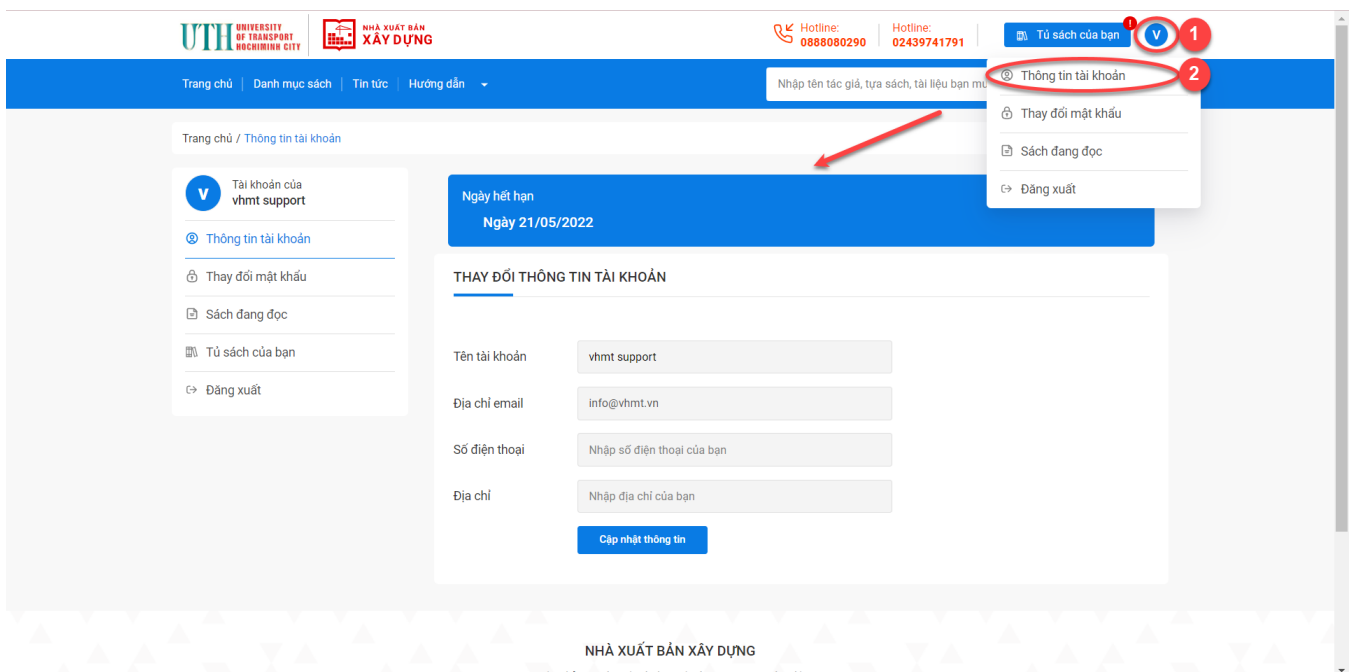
UTH UNIVERSITY OF TRANSPORT HOCHIMINH CITY

NHÀ XUẤT BẢN XÂY DỰNG

Hotline: 0888080290

Hotline: 02439741791

Tủ sách của bạn

V

1

Trang chủ | Danh mục sách | Tin tức | Hướng dẫn

Nhập tên tác giả, tựa sách, tài liệu bạn m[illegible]

Thông tin tài khoản

2

Thay đổi mật khẩu

Sách đang đọc

Đăng xuất

Trang chủ / Thông tin tài khoản

V

Tài khoản của
vhmt support

Thông tin tài khoản

Thay đổi mật khẩu

Sách đang đọc

Tủ sách của bạn

Đăng xuất

Ngày hết hạn

Ngày 21/05/2022

THAY ĐỔI THÔNG TIN TÀI KHOẢN

Tên tài khoản | vhmt support

Địa chỉ email | info@vhmt.vn

Số điện thoại | Nhập số điện thoại của bạn

Địa chỉ | Nhập địa chỉ của bạn

Cập nhật thông tin

NHÀ XUẤT BẢN XÂY DỰNG

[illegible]